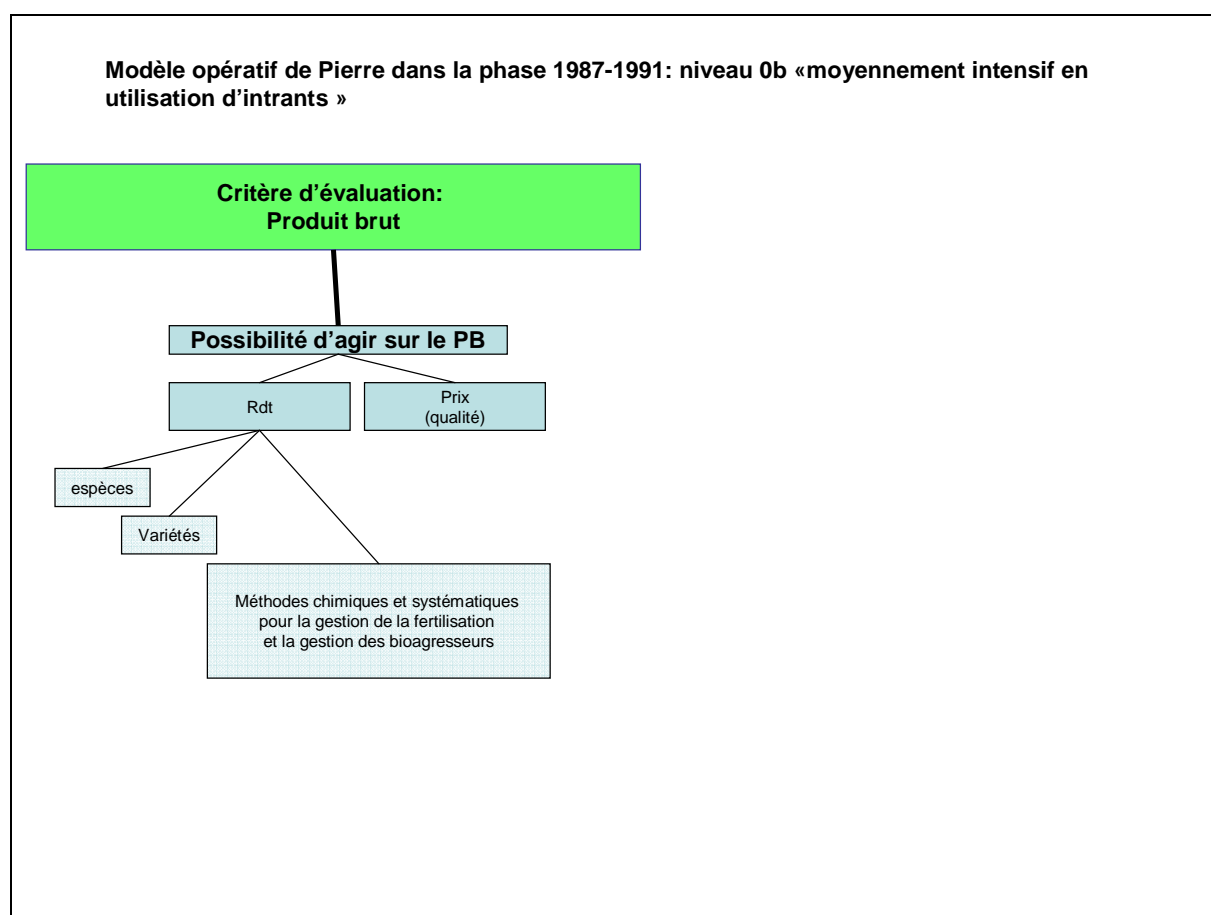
Modèle opératif de Pierre dans la phase 1987-1991: niveau 0b «moyennement intensif en utilisation d'intrants »

Critère d'évaluation:
Produit brut

Possibilité d'agir sur le PB

Rdt

Prix
(qualité)

espèces

Variétés

Méthodes chimiques et systématiques pour la gestion de la fertilisation et la gestion des bioagresseurs